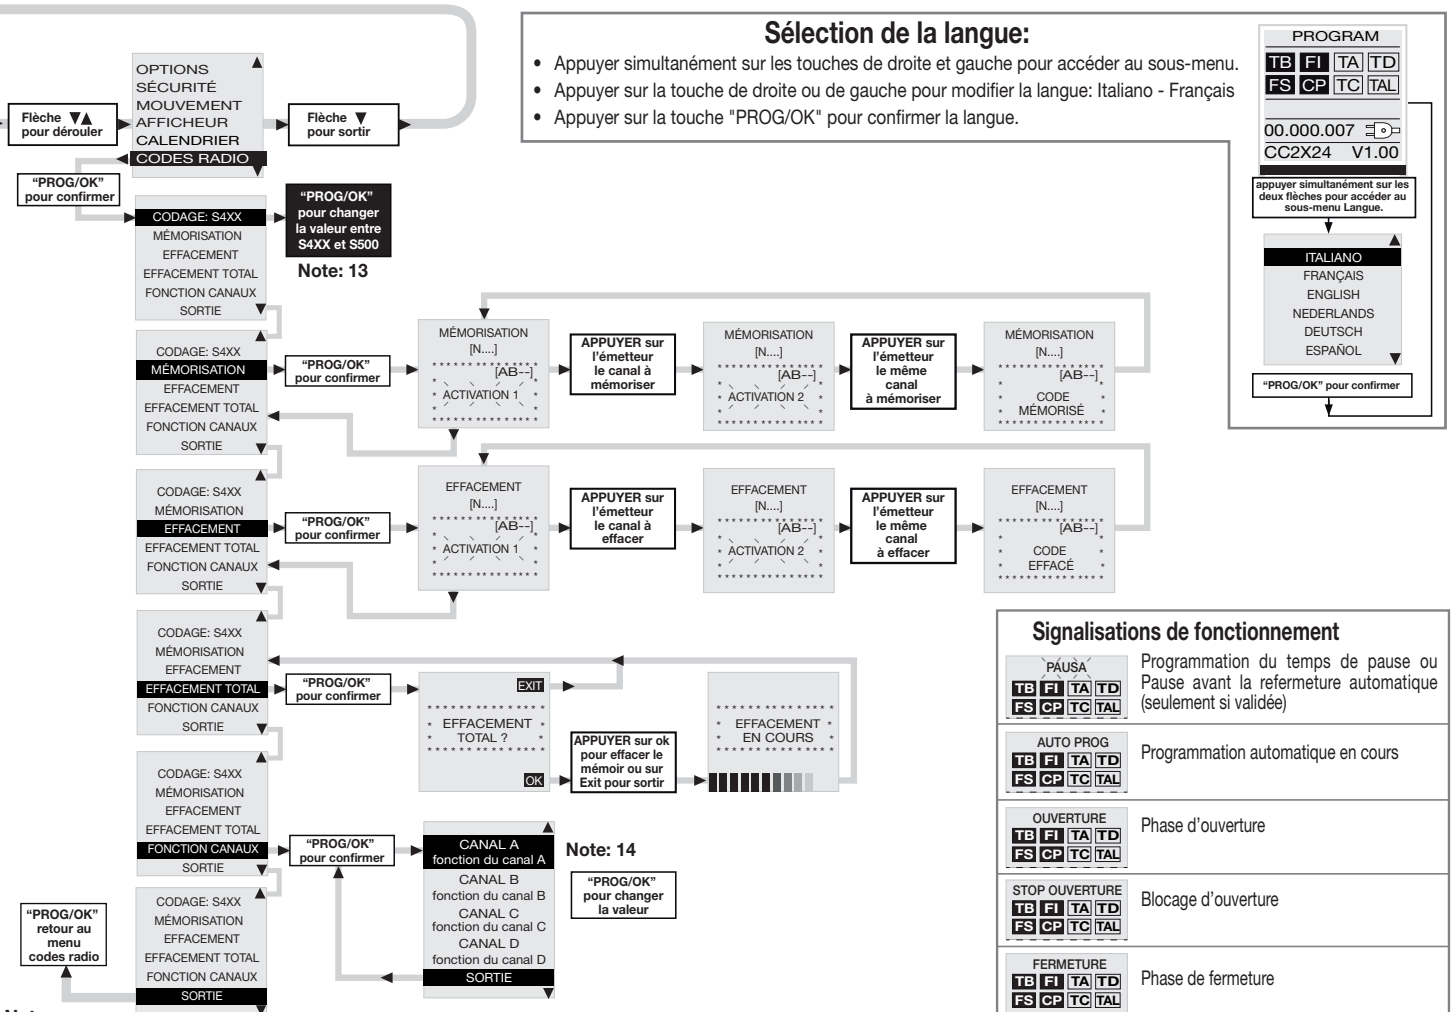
Sélection de la langue:

• Appuyer simultanément sur les touches de droite et gauche pour accéder au sous-menu.
• Appuyer sur la touche de droite ou de gauche pour modifier la langue: Italiano - Français
• Appuyer sur la touche "PROG/OK" pour confirmer la langue.

PROGRAM
TB FI TA TD
FS CP TC TAL
00.000.007
CC2X24 V1.00

appuyer simultanément sur les deux flèches pour accéder au sous-menu Langue.

ITALIANO
FRANÇAIS
ENGLISH
NEDERLANDS
DEUTSCH
ESPAÑOL

"PROG/OK" pour confirmer

OPTIONS
SÉCURITÉ
MOUVEMENT
AFFICHEUR
CALENDRIER
CODES RADIO

Flèche ▼▲ pour dérouler

Flèche ▼ pour sortir

"PROG/OK" pour confirmer

CODAGE: S4XX
MÉMORISATION
EFFACEMENT
EFFACEMENT TOTAL
FONCTION CANAUX
SORTIE

"PROG/OK" pour changer la valeur entre S4XX et S500

Note: 13

CODAGE: S4XX
MÉMORISATION
EFFACEMENT
EFFACEMENT TOTAL
FONCTION CANAUX
SORTIE

"PROG/OK" pour confirmer

MÉMORISATION
[N....]
[AB--]
ACTIVATION 1

APPUYER sur l'émetteur le canal à mémoriser

MÉMORISATION
[N....]
[AB--]
ACTIVATION 2

APPUYER sur l'émetteur le même canal à mémoriser

MÉMORISATION
[N....]
[AB--]
CODE MÉMORISÉ

CODAGE: S4XX
MÉMORISATION
EFFACEMENT
EFFACEMENT TOTAL
FONCTION CANAUX
SORTIE

"PROG/OK" pour confirmer

EFFACEMENT
[N....]
[AB--]
ACTIVATION 1

APPUYER sur l'émetteur le canal à effacer

EFFACEMENT
[N....]
[AB--]
ACTIVATION 2

APPUYER sur l'émetteur le même canal à effacer

EFFACEMENT
[N....]
[AB--]
CODE EFFACÉ

CODAGE: S4XX
MÉMORISATION
EFFACEMENT
EFFACEMENT TOTAL
FONCTION CANAUX
SORTIE

"PROG/OK" pour confirmer

EXIT
EFFACEMENT TOTAL ?
OK

APPUYER sur ok pour effacer le mémoir ou sur Exit pour sortir

EFFACEMENT EN COURS

CODAGE: S4XX
MÉMORISATION
EFFACEMENT
EFFACEMENT TOTAL
FONCTION CANAUX
SORTIE

"PROG/OK" pour confirmer

CANAL A
fonction du canal A
CANAL B
fonction du canal B
CANAL C
fonction du canal C
CANAL D
fonction du canal D
SORTIE

Note: 14

"PROG/OK" pour changer la valeur

"PROG/OK" retour au menu codes radio

CODAGE: S4XX
MÉMORISATION
EFFACEMENT
EFFACEMENT TOTAL
FONCTION CANAUX
SORTIE

Signalisations de fonctionnement

PAUSA
TB FI TA TD
FS CP TC TAL
Programmation du temps de pause ou Pause avant la refermeture automatique (seulement si validée)

AUTO PROG
TB FI TA TD
FS CP TC TAL
Programmation automatique en cours

OUVERTURE
TB FI TA TD
FS CP TC TAL
Phase d'ouverture

STOP OUVERTURE
TB FI TA TD
FS CP TC TAL
Blocage d'ouverture

FERMETURE
TB FI TA TD
FS CP TC TAL
Phase de fermeture